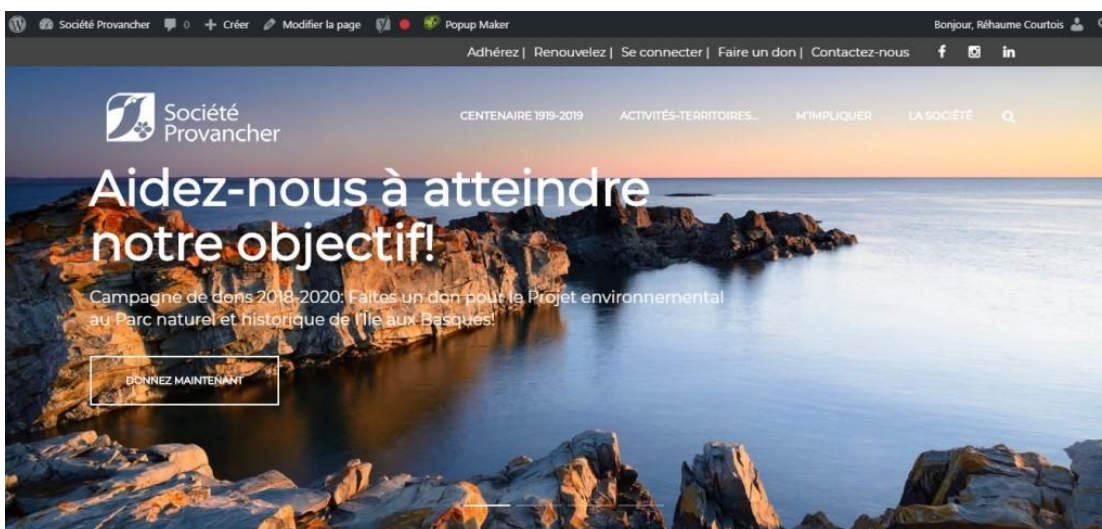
Société Provancher 0 Créer Modifier la page Popup Maker Bonjour, Réhaume Courtois

Adhérez | Renouvelez | Se connecter | Faire un don | Contactez-nous

Société Provancher

CENTENAIRE 1919-2019 ACTIVITÉS-TERRITOIRES... M'IMPLIQUER LA SOCIÉTÉ

Aidez-nous à atteindre notre objectif!

Campagne de dons 2018-2020: Faites un don pour le Projet environnemental au Parc naturel et historique de l'Île aux Basques!

DONNEZ MAINTENANT